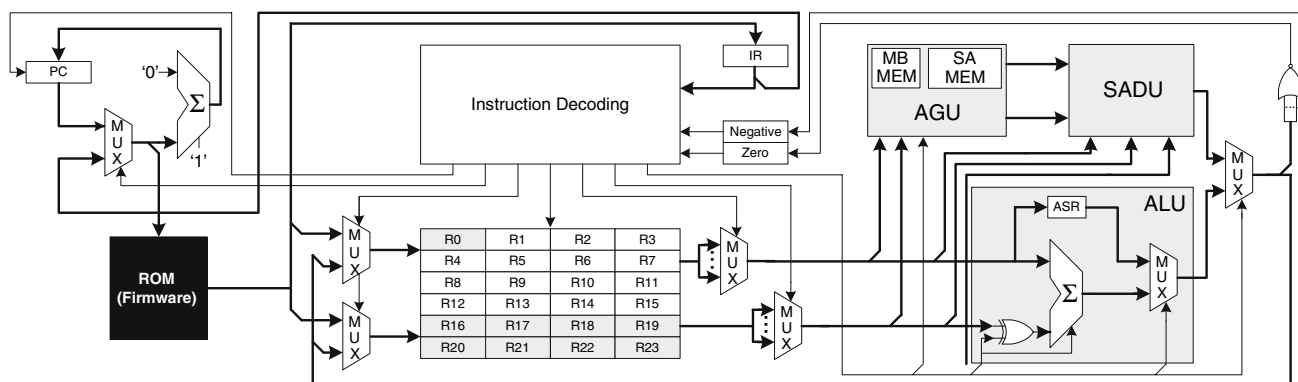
PC
'0'
Σ
M U X
'1'
Instruction Decoding
IR
Negative
Zero
MB MEM
SA MEM
AGU
SADU
M U X
ROM (Firmware)
M U X
M U X
| R0 | R1 | R2 | R3 |
|---|---|---|---|
| R4 | R5 | R6 | R7 |
| R8 | R9 | R10 | R11 |
| R12 | R13 | R14 | R15 |
| R16 | R17 | R18 | R19 |
| R20 | R21 | R22 | R23 |
M U X
M U X
ASR
ALU
Σ
M U X